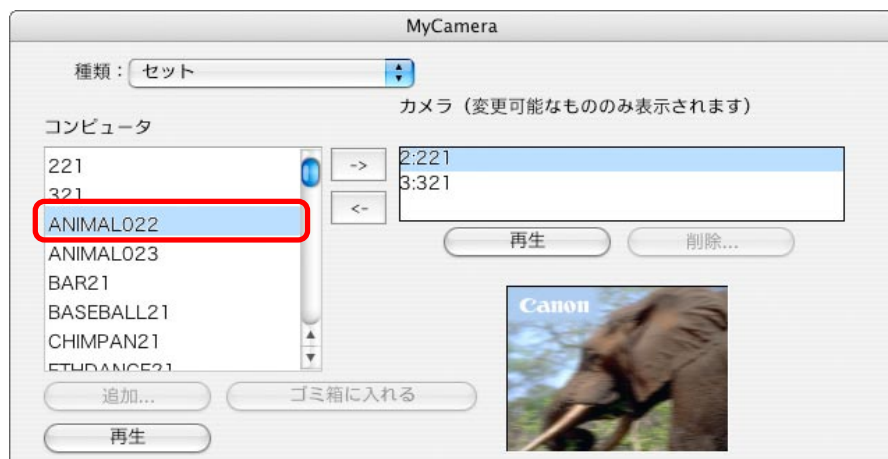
MyCamera

種類：セット

カメラ（変更可能なもののみ表示されます）

コンピュータ

221
321
ANIMAL022
ANIMAL023
BAR21
BASEBALL21
CHIMPAN21
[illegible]

->
<-

2:221
3:321

再生
削除...

Canon

追加...
ゴミ箱に入れる
再生